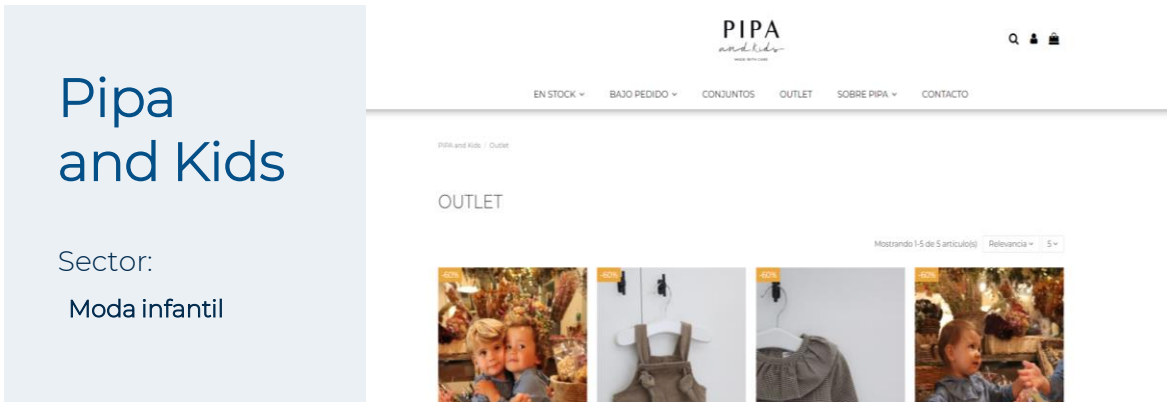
Pipa and Kids

Sector:

Moda infantil

PIPA
and kids
MADE WITH CARE

EN STOCK BAJO PEDIDO CONJUNTOS OUTLET SOBRE PIPA CONTACTO

PIPA and Kids / Outlet

OUTLET

Mostrando 1-5 de 5 artículo(s) Relevancia 5

-60%

-60%

-60%

-60%